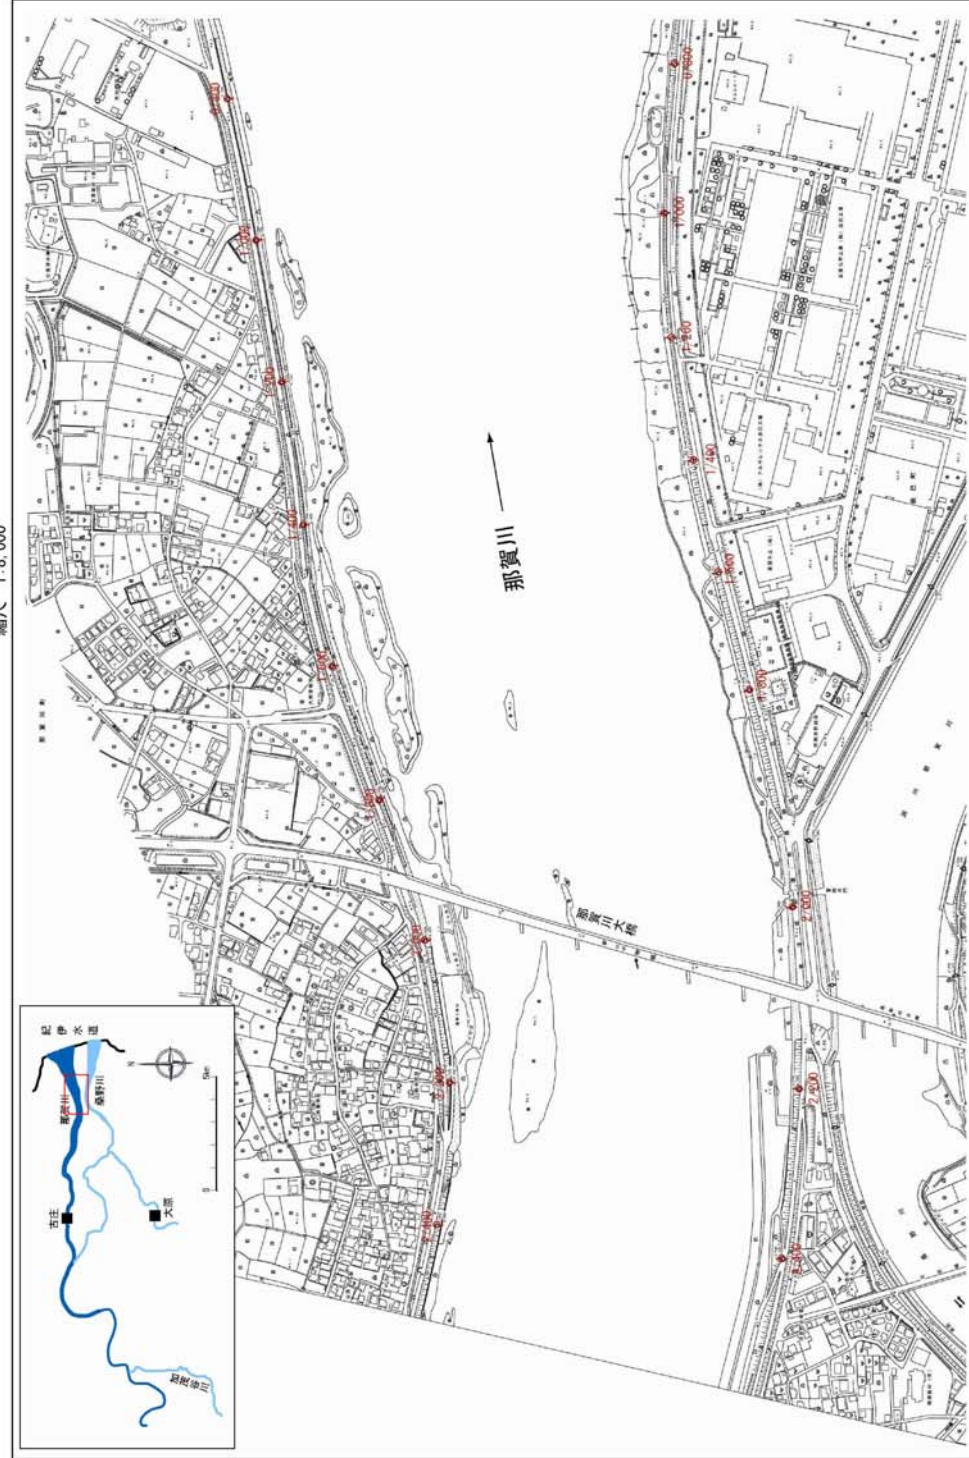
縮尺 1:8,000

那賀川

那賀川大橋

紀伊水道

那賀川

桑野川

古庄

大津

加茂谷川

0

5km

N

0/800

1/000

1/200

1/400

1/600

1/800

2/000

2/200

2/400

1/000

1/200

1/400

1/600

1/800

2/000

2/200

2/400